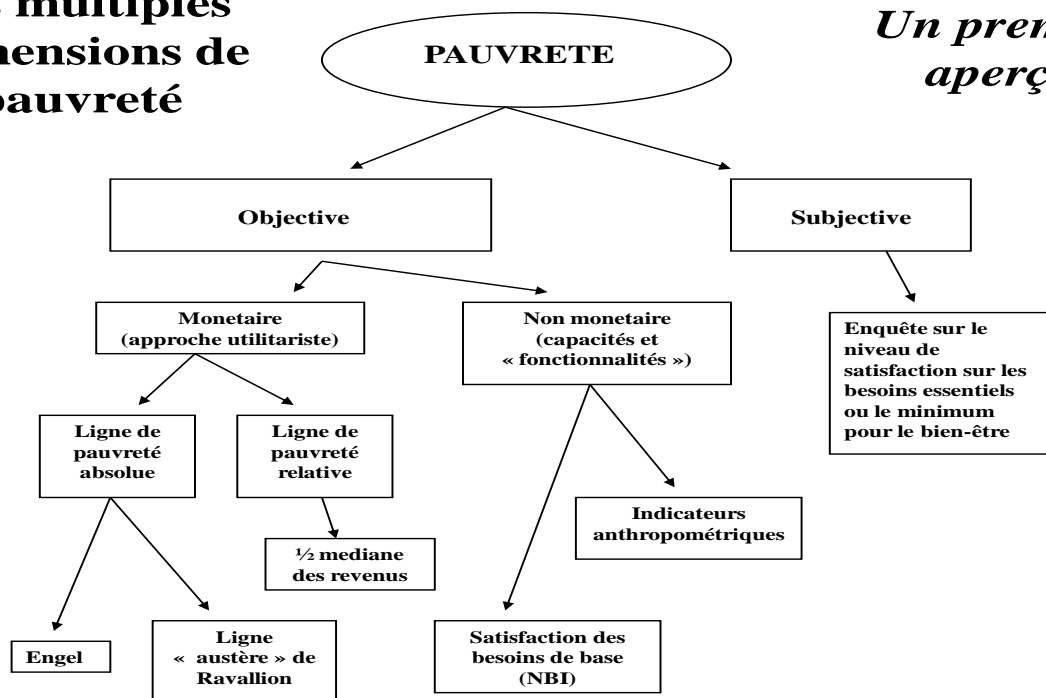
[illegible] multiples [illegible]mensions de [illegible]pauvreté

Un prem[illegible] aperç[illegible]

PAUVRETE

Objective

Subjective

Monetaire (approche utilitariste)

Non monetaire (capacités et « fonctionnalités »)

Enquête sur le niveau de satisfaction sur les besoins essentiels ou le minimum pour le bien-être

Ligne de pauvreté absolue

Ligne de pauvreté relative

Indicateurs anthropométriques

½ mediane des revenus

Engel

Ligne « austère » de Ravallion

Satisfaction des besoins de base (NBI)